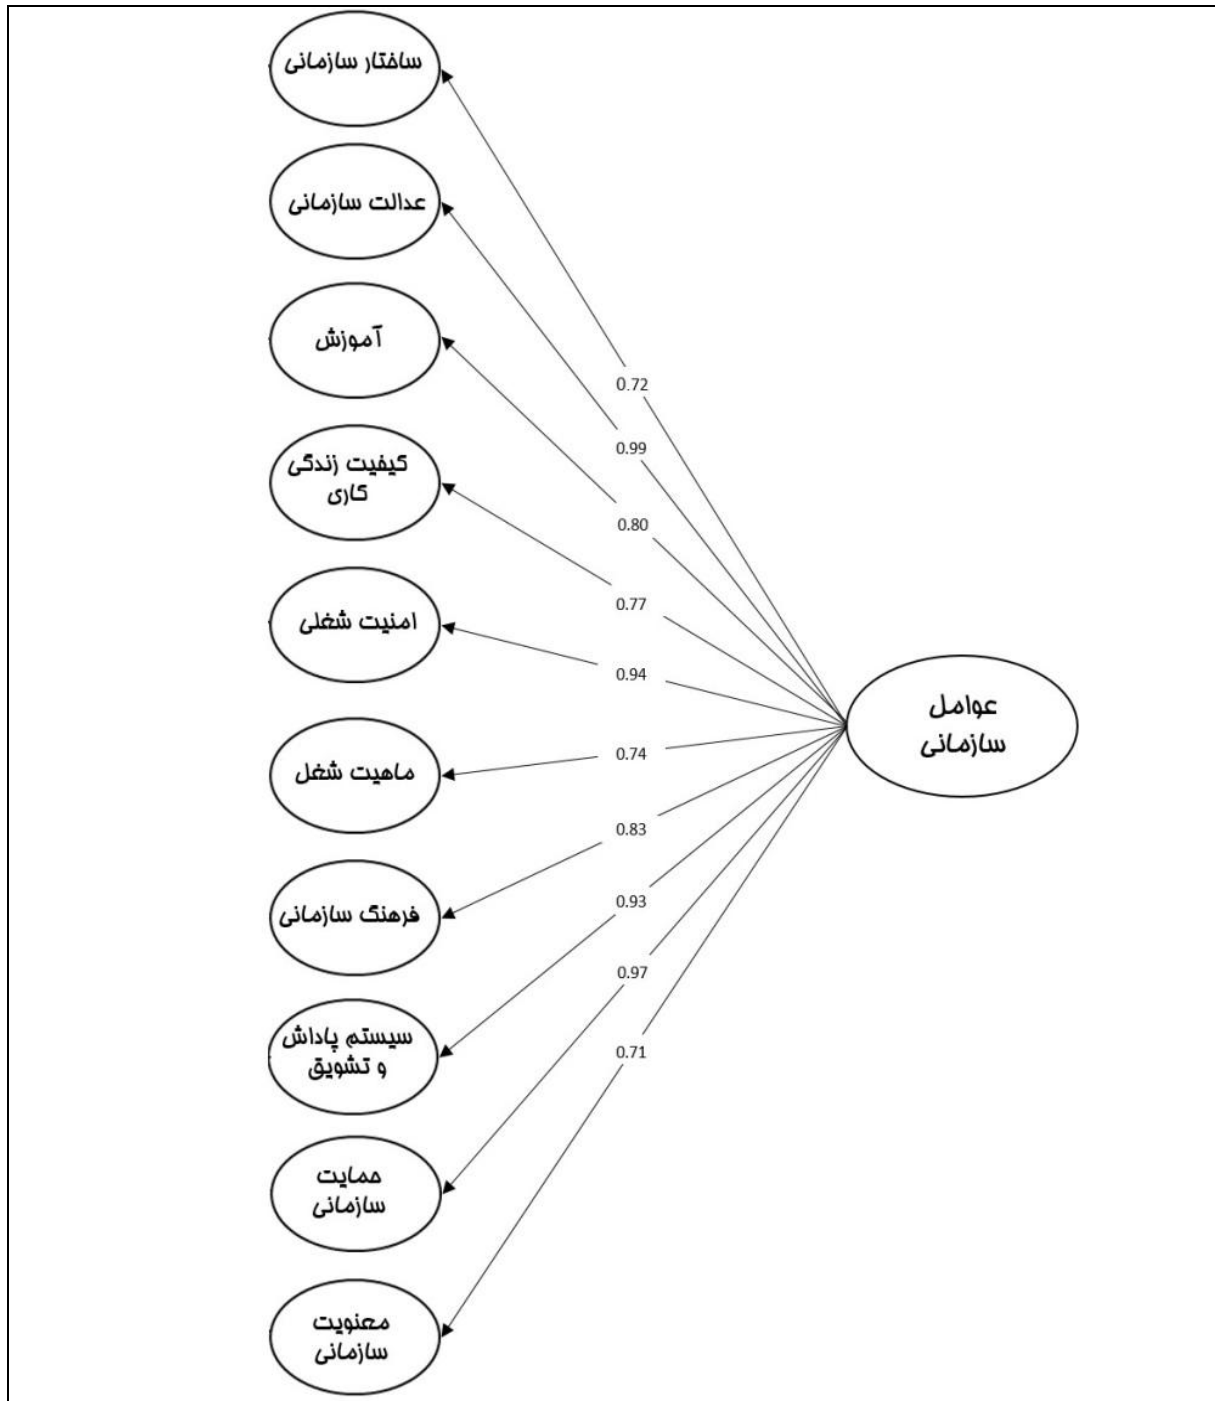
ساختار سازمانی

عدالت سازمانی

آموزش

کیفیت زندگی کاری

امنیت شغلی

ماهیت شغل

فرهنگ سازمانی

سیستم پاداش و تشویق

حمایت سازمانی

معنویت سازمانی

0.72

0.99

0.80

0.77

0.94

0.74

0.83

0.93

0.97

0.71

عوامل سازمانی